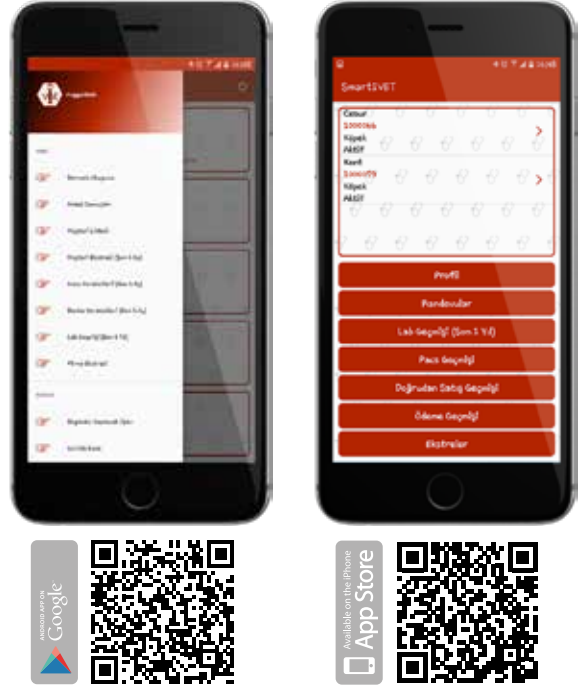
SmartVET

Cesur
1000bb
Köpek
Aktif
Kedi
100009
Köpek
Aktif

Profil
Randevular
Lab Geçmişi (Son 1 Yıl)
Paca Geçmişi
Doğrudan Satış Geçmişi
Ödeme Geçmişi
Ekstreler

ANDROID APP ON
Google

Available on the iPhone
App Store